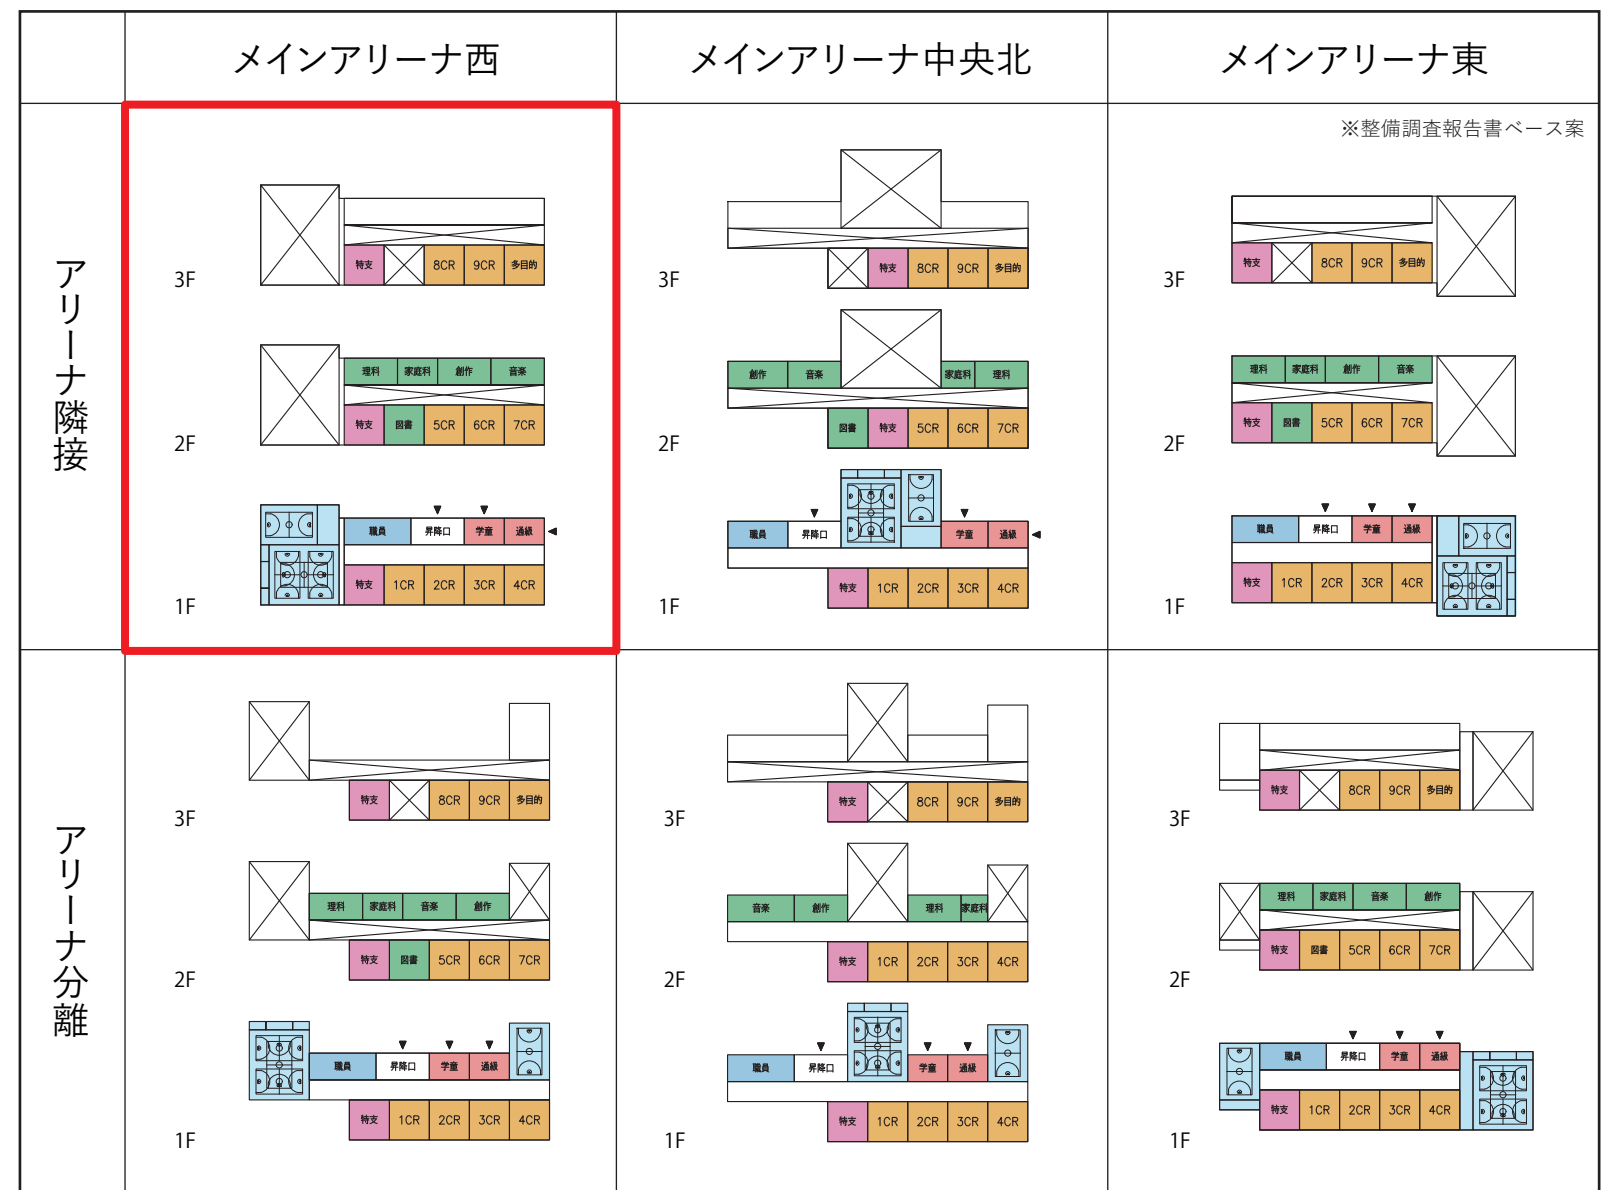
| | メインアリーナ西 | メインアリーナ中央北 | メインアリーナ東 |
|---|---|---|---|
| アリーナ隣接 | 3F 特支 8CR 9CR 多目的<br>2F 理科 家庭科 創作 音楽 特支 図書 5CR 6CR 7CR<br>1F 職員 昇降口 学童 通級 特支 1CR 2CR 3CR 4CR | 3F 特支 8CR 9CR 多目的<br>2F 創作 音楽 家庭科 理科 図書 特支 5CR 6CR 7CR<br>1F 職員 昇降口 学童 通級 特支 1CR 2CR 3CR 4CR | ※整備調査報告書ベース案<br>3F 特支 8CR 9CR 多目的<br>2F 理科 家庭科 創作 音楽 特支 図書 5CR 6CR 7CR<br>1F 職員 昇降口 学童 通級 特支 1CR 2CR 3CR 4CR |
| アリーナ分離 | 3F 特支 8CR 9CR 多目的<br>2F 理科 家庭科 音楽 創作 特支 図書 5CR 6CR 7CR<br>1F 職員 昇降口 学童 通級 特支 1CR 2CR 3CR 4CR | 3F 特支 8CR 9CR 多目的<br>2F 音楽 創作 理科 家庭科 特支 1CR 2CR 3CR 4CR<br>1F 職員 昇降口 学童 通級 特支 1CR 2CR 3CR 4CR | 3F 特支 8CR 9CR 多目的<br>2F 理科 家庭科 音楽 創作 特支 図書 5CR 6CR 7CR<br>1F 職員 昇降口 学童 通級 特支 1CR 2CR 3CR 4CR |